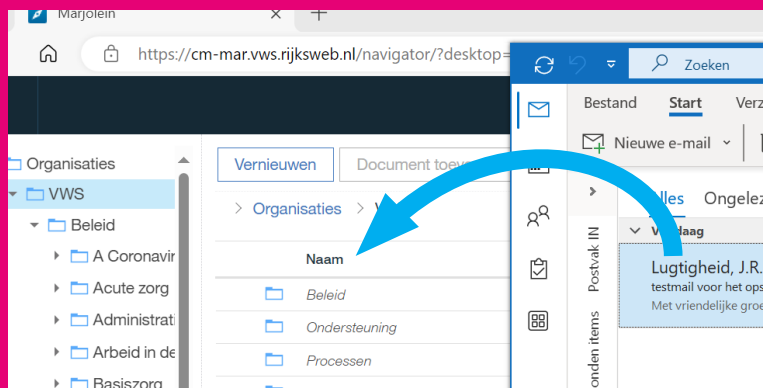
Marjolein
https://cm-mar.vws.rijksweb.nl/navigator/?desktop=
Organisaties
VWS
Beleid
A Coronavir
Acute zorg
Administrati
Arbeid in de
Basiszorg
Vernieuwen
Document toev
Organisaties
Naam
Beleid
Ondersteuning
Processen
Zoeken
Bestand
Start
Verz
Nieuwe e-mail
Postvak IN
onden items
lles
Ongelez
V
daag
Lugtigheid, J.R.
testmail voor het ops
Met vriendelijke groe